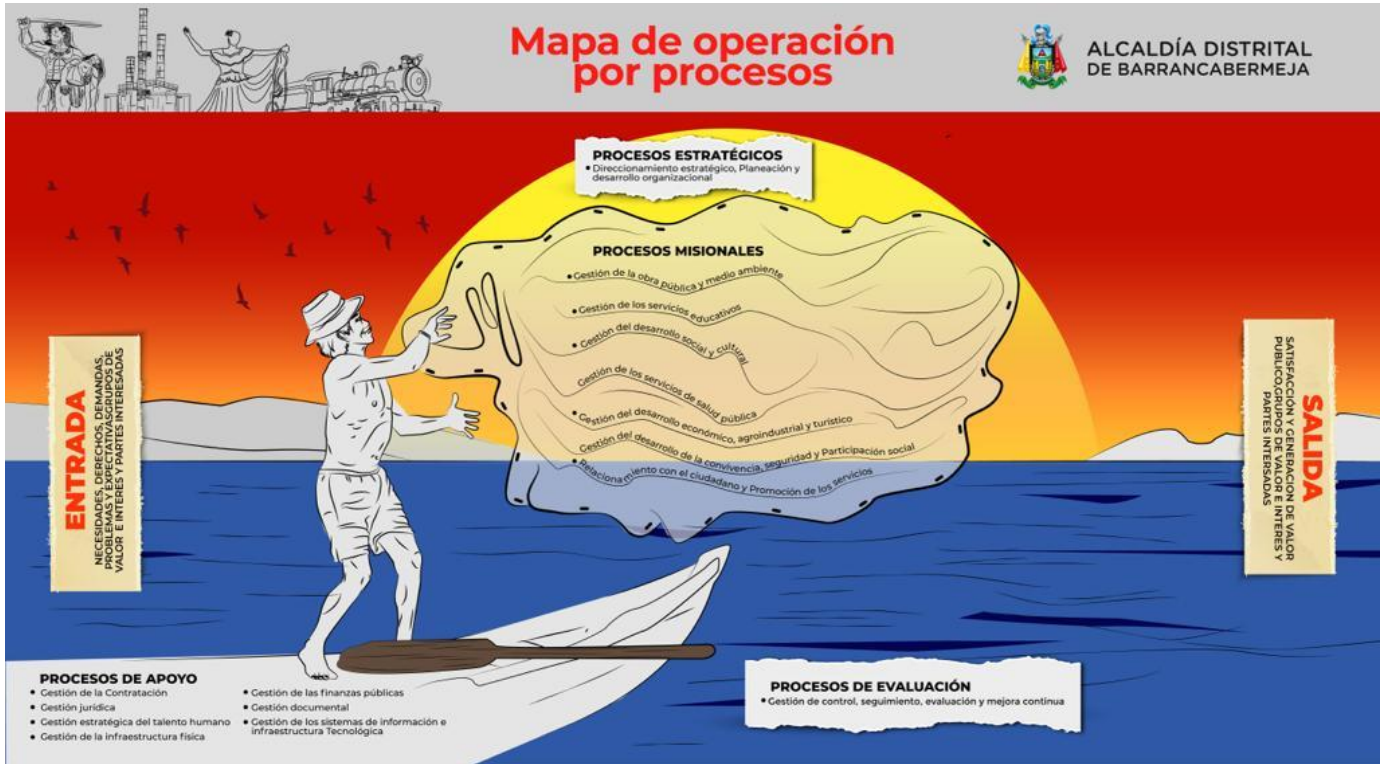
Mapa de operación por procesos

ALCALDÍA DISTRITAL DE BARRANCABERMEJA

PROCESOS ESTRATÉGICOS
• Direccionamiento estratégico, Planeación y desarrollo organizacional

PROCESOS MISIONALES
• Gestión de la obra pública y medio ambiente
• Gestión de los servicios educativos
• Gestión del desarrollo social y cultural
• Gestión de los servicios de salud pública
• Gestión del desarrollo económico, agroindustrial y turístico
• Gestión del desarrollo de la convivencia, seguridad y Participación social
• Relacionamiento con el ciudadano y Promoción de los servicios

ENTRADA
NECESIDADES, DERECHOS, DEMANDAS, PROBLEMAS Y EXPECTATIVAS GRUPOS DE VALOR E INTERES Y PARTES INTERESADAS

SALIDA
SATISFACCIÓN Y GENERACION DE VALOR PUBLICO,GRUPOS DE VALOR E INTERES Y PARTES INTERSADAS

PROCESOS DE APOYO
• Gestión de la Contratación
• Gestión jurídica
• Gestión estratégica del talento humano
• Gestión de la infraestructura física
• Gestión de las finanzas públicas
• Gestión documental
• Gestión de los sistemas de información e infraestructura Tecnológica

PROCESOS DE EVALUACIÓN
• Gestión de control, seguimiento, evaluación y mejora continua